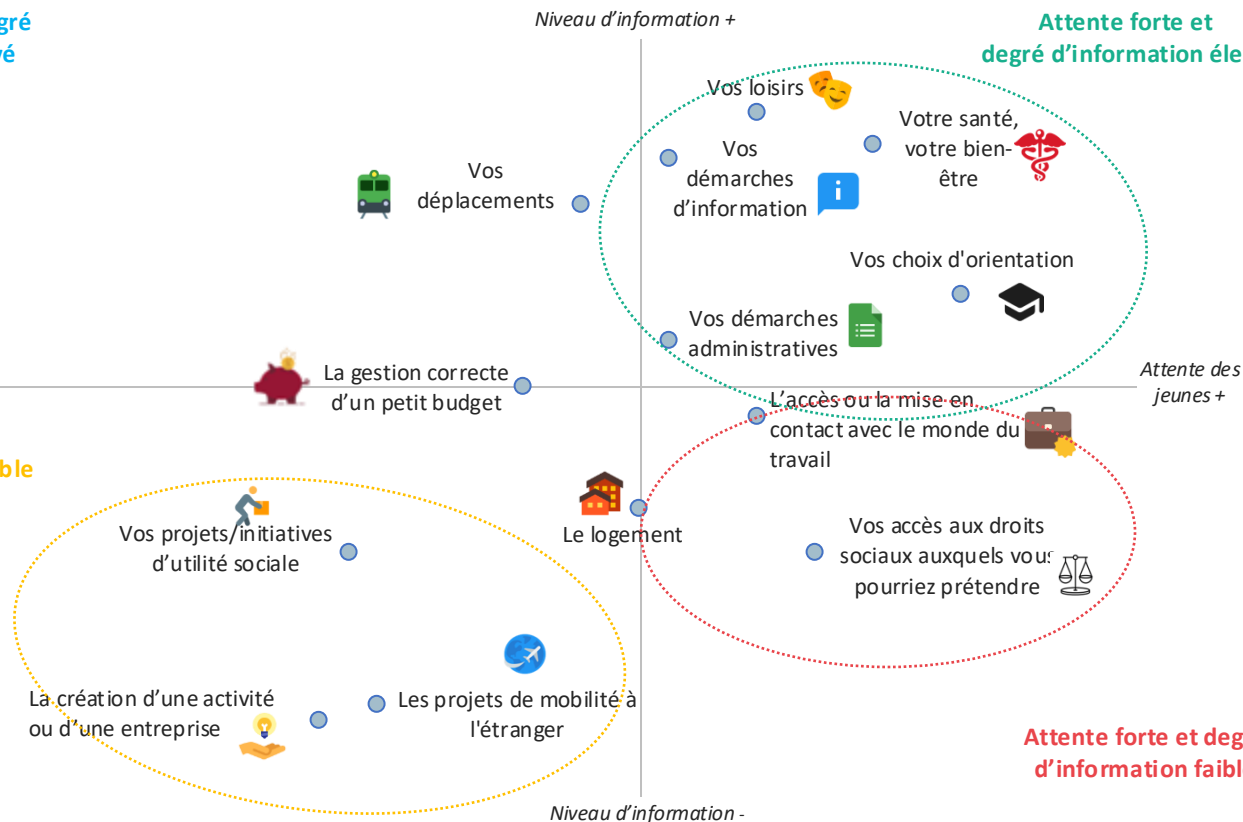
gré
vé

Niveau d'information +

Attente forte et
degré d'information éle

Vos loisirs

Votre santé, votre bien-être

Vos démarches d'information

Vos déplacements

Vos choix d'orientation

Vos démarches administratives

La gestion correcte d'un petit budget

Attente des jeunes +

L'accès ou la mise en contact avec le monde du travail

ble

Le logement

Vos projets/initiatives d'utilité sociale

Vos accès aux droits sociaux auxquels vous pourriez prétendre

La création d'une activité ou d'une entreprise

Les projets de mobilité à l'étranger

Attente forte et deg
d'information faibl

Niveau d'information -